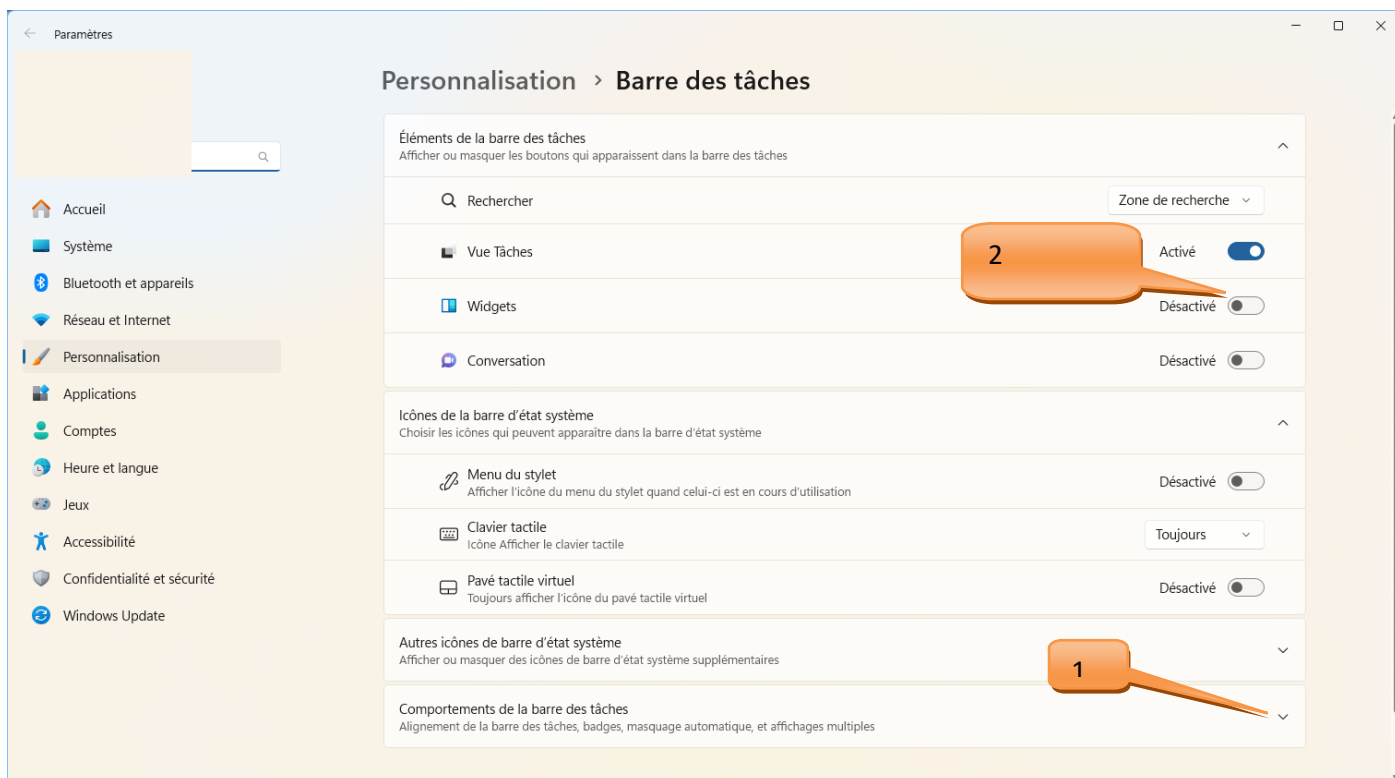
Paramètres

Accueil
Système
Bluetooth et appareils
Réseau et Internet
Personnalisation
Applications
Comptes
Heure et langue
Jeux
Accessibilité
Confidentialité et sécurité
Windows Update

Personnalisation › Barre des tâches

Éléments de la barre des tâches
Afficher ou masquer les boutons qui apparaissent dans la barre des tâches

Rechercher
Zone de recherche

Vue Tâches
Activé

2

Widgets
Désactivé

Conversation
Désactivé

Icônes de la barre d'état système
Choisir les icônes qui peuvent apparaître dans la barre d'état système

Menu du stylet
Afficher l'icône du menu du stylet quand celui-ci est en cours d'utilisation
Désactivé

Clavier tactile
Icône Afficher le clavier tactile
Toujours

Pavé tactile virtuel
Toujours afficher l'icône du pavé tactile virtuel
Désactivé

Autres icônes de barre d'état système
Afficher ou masquer des icônes de barre d'état système supplémentaires

1

Comportements de la barre des tâches
Alignement de la barre des tâches, badges, masquage automatique, et affichages multiples